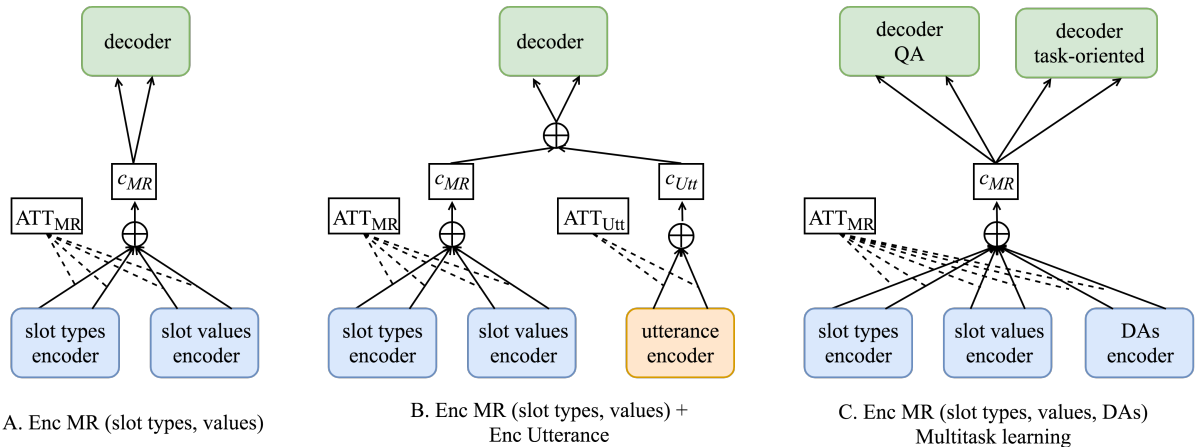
decoder

$c_{MR}$

$ATT_{MR}$

$\oplus$

slot types encoder

slot values encoder

A. Enc MR (slot types, values)

decoder

$\oplus$

$c_{MR}$

$c_{Utt}$

$ATT_{MR}$

$\oplus$

$ATT_{Utt}$

$\oplus$

slot types encoder

slot values encoder

utterance encoder

B. Enc MR (slot types, values) + Enc Utterance

decoder QA

decoder task-oriented

$c_{MR}$

$ATT_{MR}$

slot types encoder

slot values encoder

DAs encoder

C. Enc MR (slot types, values, DAs) Multitask learning